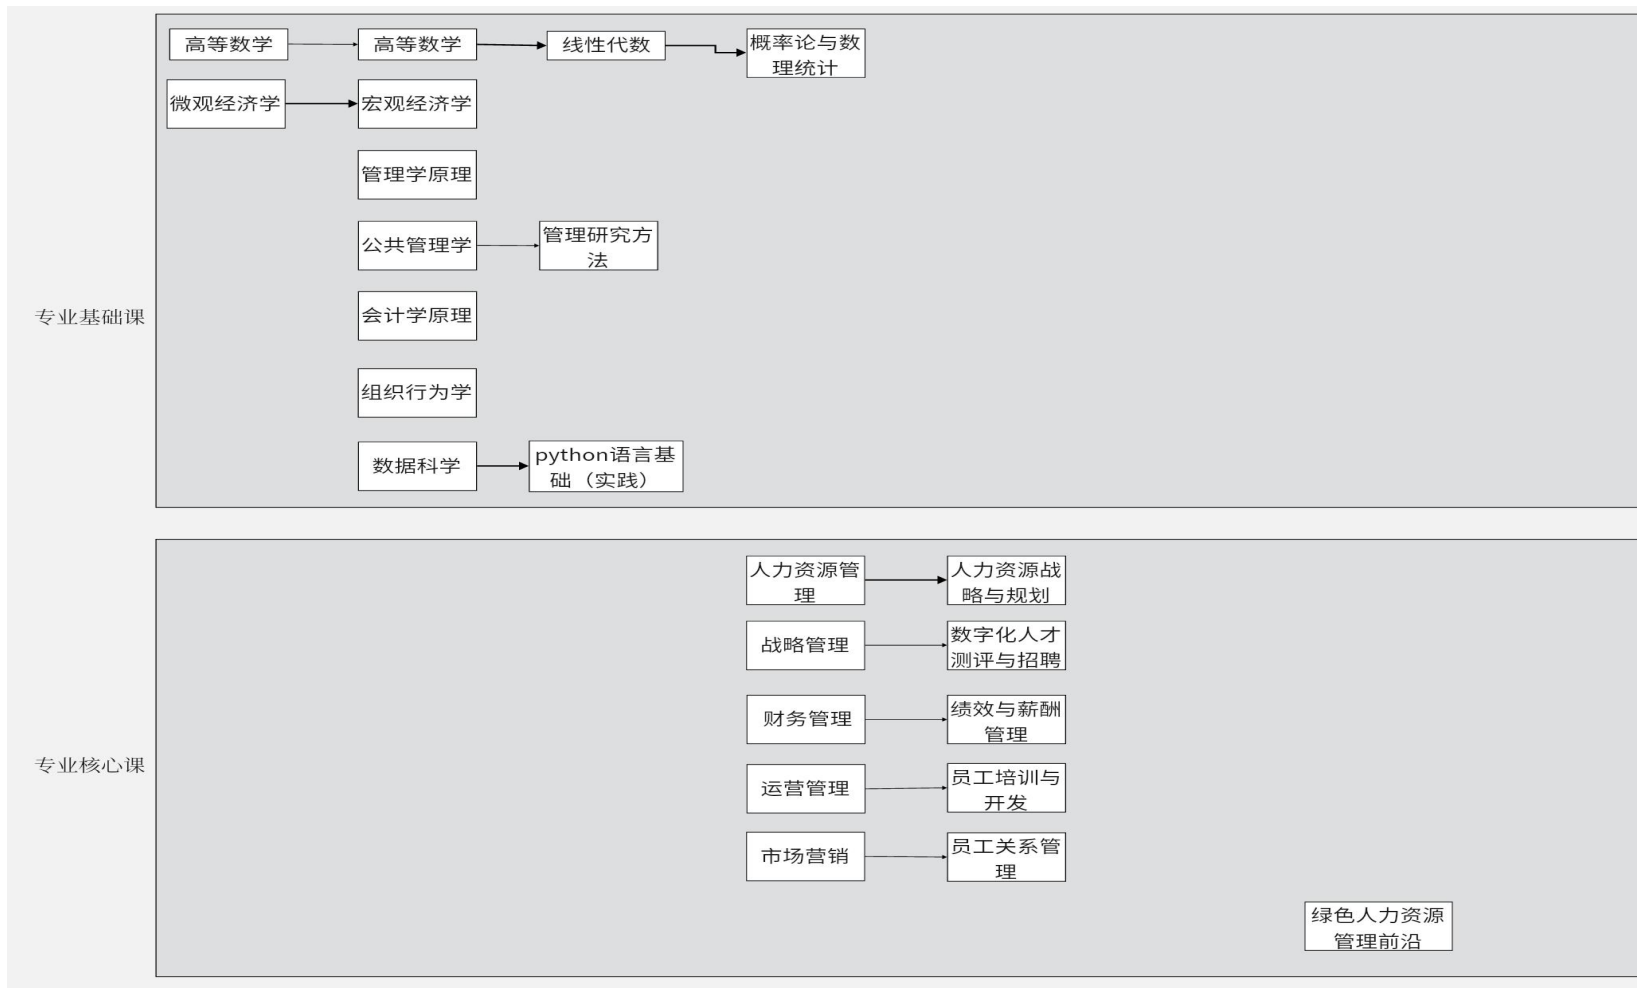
专业基础课

高等数学
高等数学
线性代数
概率论与数理统计
微观经济学
宏观经济学
管理学原理
公共管理学
管理研究方法
会计学原理
组织行为学
数据科学
python语言基础（实践）

专业核心课

人力资源管理
人力资源战略与规划
战略管理
数字化人才测评与招聘
财务管理
绩效与薪酬管理
运营管理
员工培训与开发
市场营销
员工关系管理
绿色人力资源管理前沿